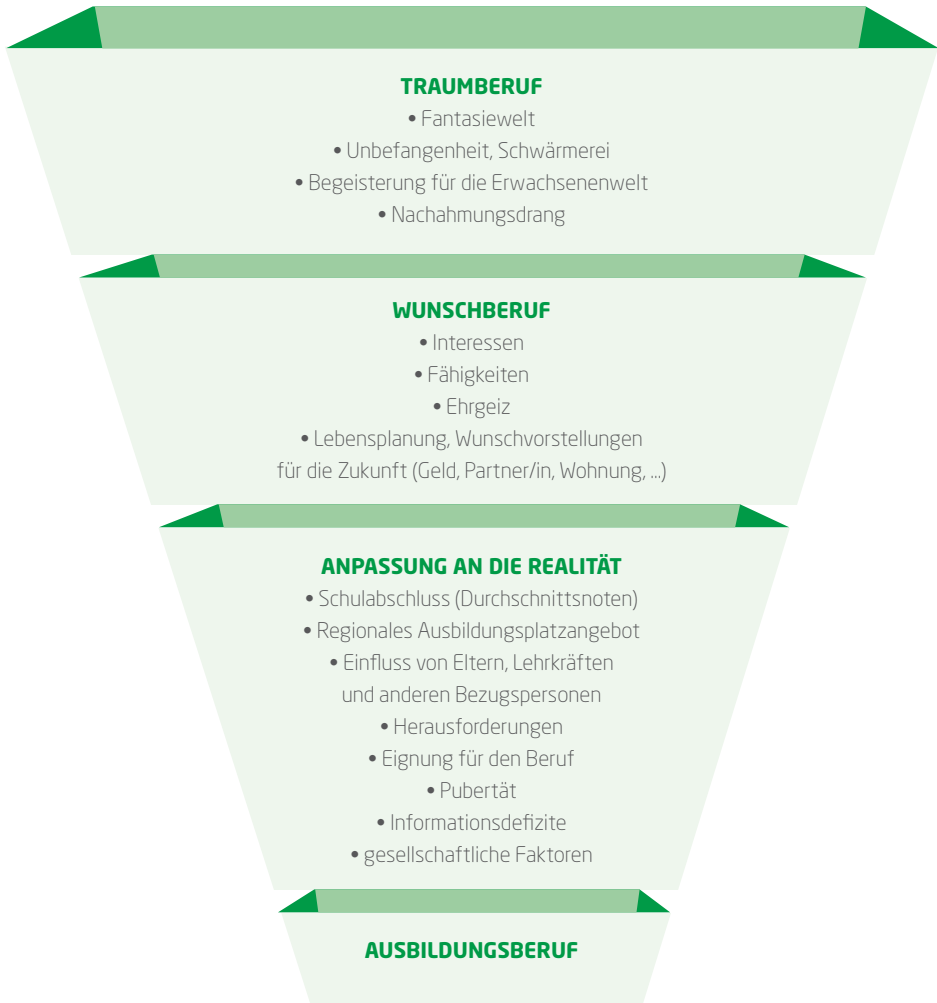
TRAUMBERUF
• Fantasiewelt
• Unbefangenheit, Schwärmerei
• Begeisterung für die Erwachsenenwelt
• Nachahmungsdrang

WUNSCHBERUF
• Interessen
• Fähigkeiten
• Ehrgeiz
• Lebensplanung, Wunschvorstellungen für die Zukunft (Geld, Partner/in, Wohnung, ...)

ANPASSUNG AN DIE REALITÄT
• Schulabschluss (Durchschnittsnoten)
• Regionales Ausbildungsplatzangebot
• Einfluss von Eltern, Lehrkräften und anderen Bezugspersonen
• Herausforderungen
• Eignung für den Beruf
• Pubertät
• Informationsdefizite
• gesellschaftliche Faktoren

AUSBILDUNGSBERUF